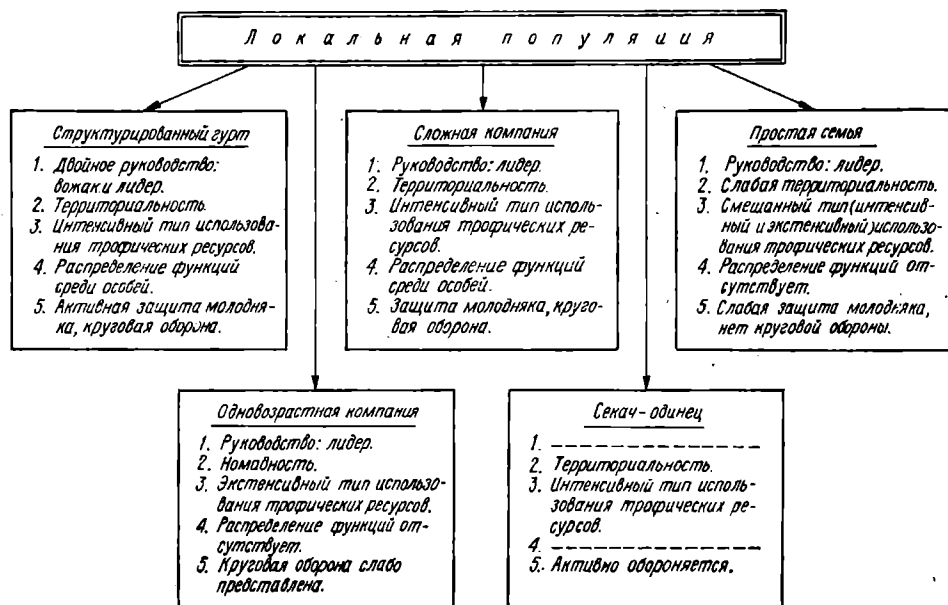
Локальная популяция

Структурированный гурт

1. Двойное руководство: вожак и лидер.
2. Территориальность.
3. Интенсивный тип использования трофических ресурсов.
4. Распределение функций среди особей.
5. Активная защита молодняка, круговая оборона.

Сложная компания

1. Руководство: лидер.
2. Территориальность.
3. Интенсивный тип использования трофических ресурсов.
4. Распределение функций среди особей.
5. Защита молодняка, круговая оборона.

Простая семья

1. Руководство: лидер.
2. Слабая территориальность.
3. Смешанный тип (интенсивный и экстенсивный) использования трофических ресурсов.
4. Распределение функций отсутствует.
5. Слабая защита молодняка, нет круговой обороны.

Одновозрастная компания

1. Руководство: лидер.
2. Номадность.
3. Экстенсивный тип использования трофических ресурсов.
4. Распределение функций отсутствует.
5. Круговая оборона слабо представлена.

Секач-одинец

1. ---------------
2. Территориальность.
3. Интенсивный тип использования трофических ресурсов.
4. ---------------
5. Активно обороняется.